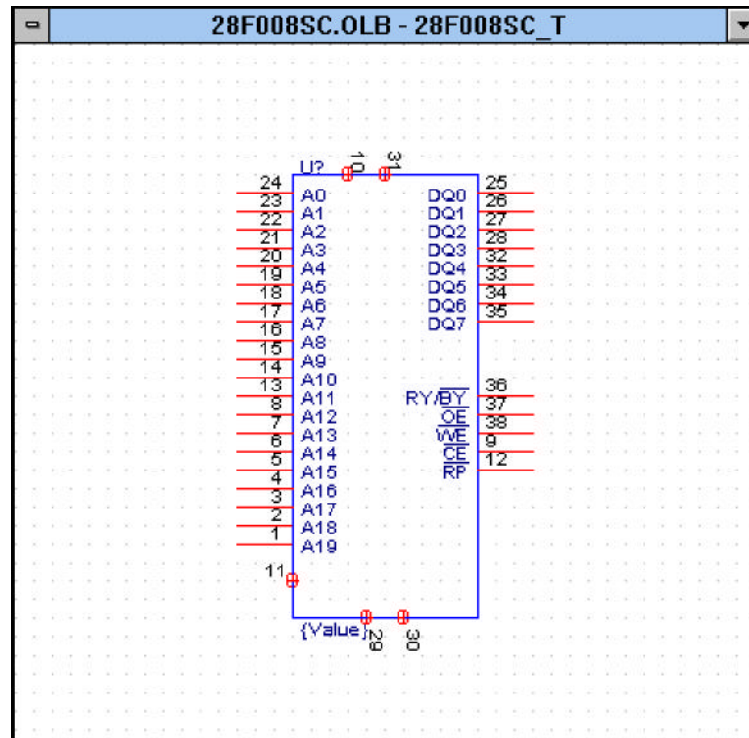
28F008SC.OLB - 28F008SC_T

U?
10
31

24 A0
23 A1
22 A2
21 A3
20 A4
19 A5
18 A6
17 A7
16 A8
15 A9
14 A10
13 A11
8 A12
7 A13
6 A14
5 A15
4 A16
3 A17
2 A18
1 A19

DQ0 25
DQ1 26
DQ2 27
DQ3 28
DQ4 32
DQ5 33
DQ6 34
DQ7 35

RY/$\overline{BY}$ 36
$\overline{OE}$ 37
$\overline{WE}$ 38
$\overline{CE}$ 9
$\overline{RP}$ 12

11

{Value}
29
30